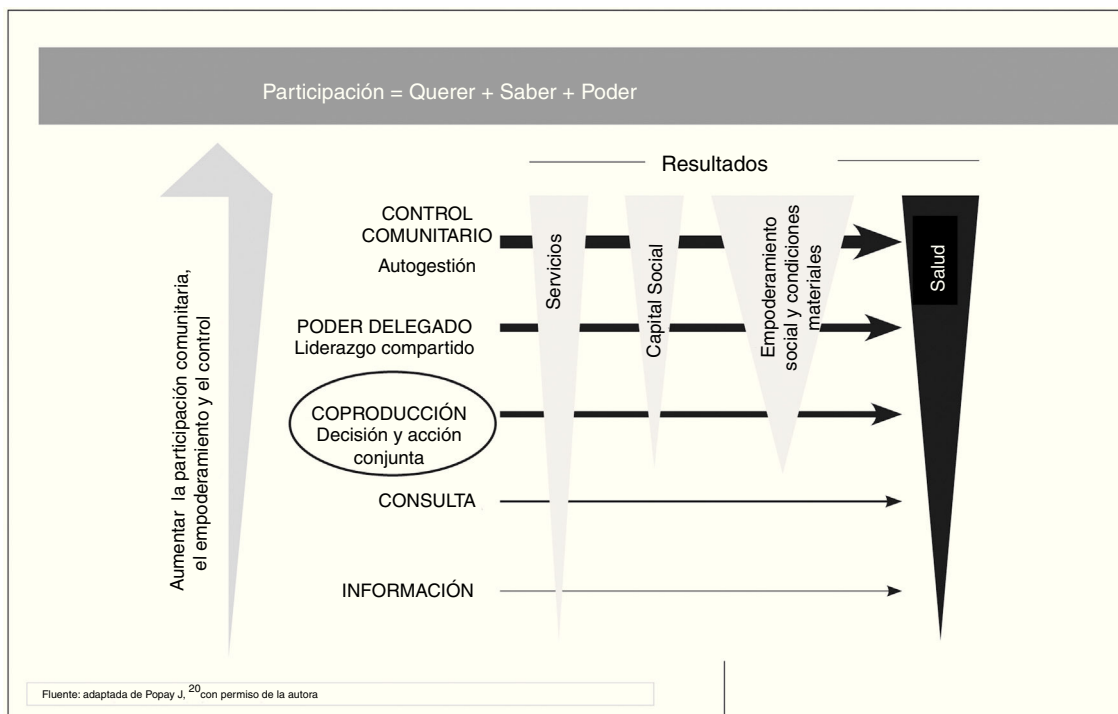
Participación = Querer + Saber + Poder

Resultados

Aumentar la participación comunitaria, el empoderamiento y el control

CONTROL COMUNITARIO
Autogestión

PODER DELEGADO
Liderazgo compartido

COPRODUCCIÓN
Decisión y acción conjunta

CONSULTA

INFORMACIÓN

Servicios

Capital Social

Empoderamiento social y condiciones materiales

Salud

Fluente: adaptada de Popay J, $^{20}$con permiso de la autora